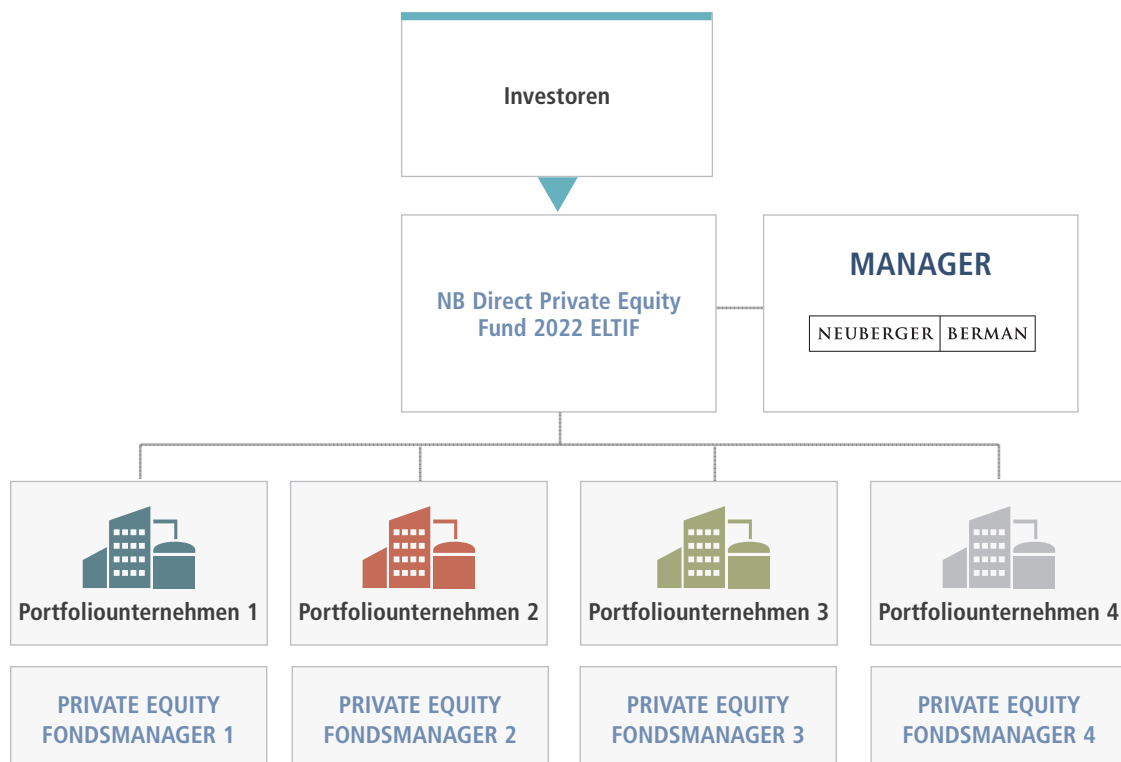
Investoren

NB Direct Private Equity Fund 2022 ELTIF

MANAGER

NEUBERGER BERMAN

Portfoliounternehmen 1

Portfoliounternehmen 2

Portfoliounternehmen 3

Portfoliounternehmen 4

PRIVATE EQUITY FONDSMANAGER 1

PRIVATE EQUITY FONDSMANAGER 2

PRIVATE EQUITY FONDSMANAGER 3

PRIVATE EQUITY FONDSMANAGER 4